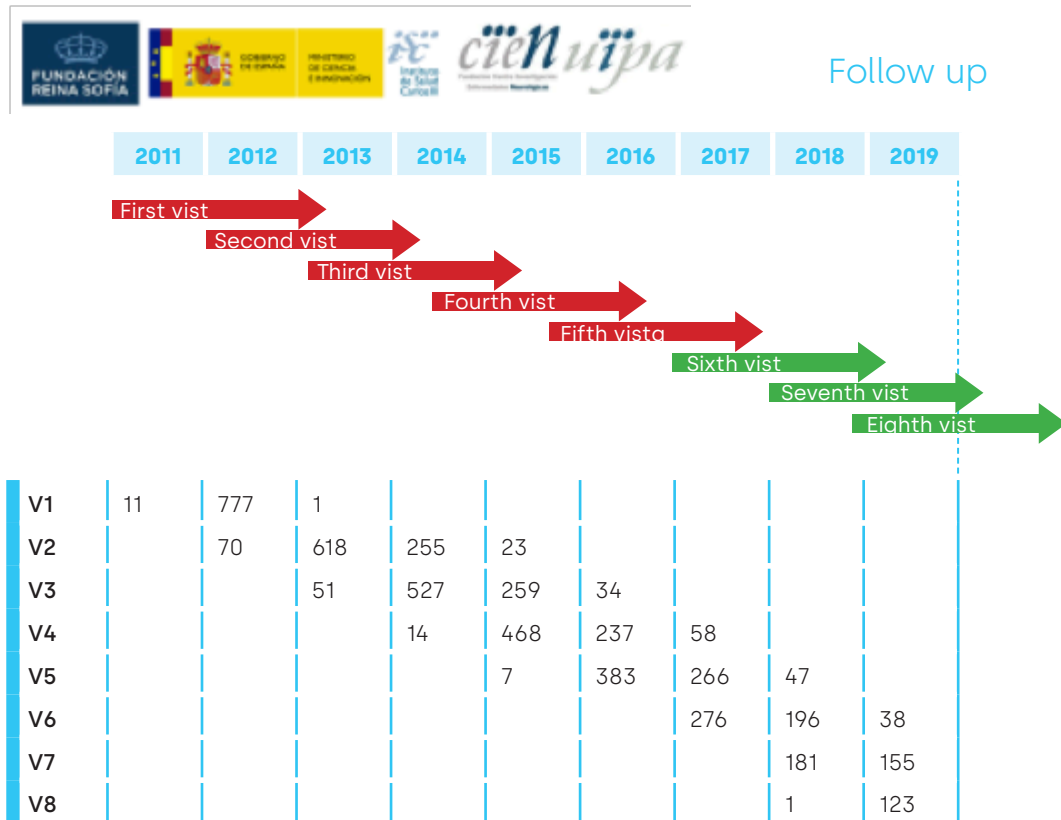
FUNDACIÓN REINA SOFÍA

GOBIERNO DE ESPAÑA

MINISTERIO DE CIENCIA E INNOVACIÓN

isc Instituto de Salud Carlos III

cien

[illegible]

vallecas

Follow up

| 2011 | 2012 | 2013 | 2014 | 2015 | 2016 | 2017 | 2018 | 2019 |
|---|---|---|---|---|---|---|---|---|

First vist

Second vist

Third vist

Fourth vist

Fifth vista

Sixth vist

Seventh vist

Eighth vist

| | | | | | | | | | |
|---|---|---|---|---|---|---|---|---|---|
| V1 | 11 | 777 | 1 | | | | | | |
| V2 | | 70 | 618 | 255 | 23 | | | | |
| V3 | | | 51 | 527 | 259 | 34 | | | |
| V4 | | | | 14 | 468 | 237 | 58 | | |
| V5 | | | | | 7 | 383 | 266 | 47 | |
| V6 | | | | | | | 276 | 196 | 38 |
| V7 | | | | | | | | 181 | 155 |
| V8 | | | | | | | | 1 | 123 |